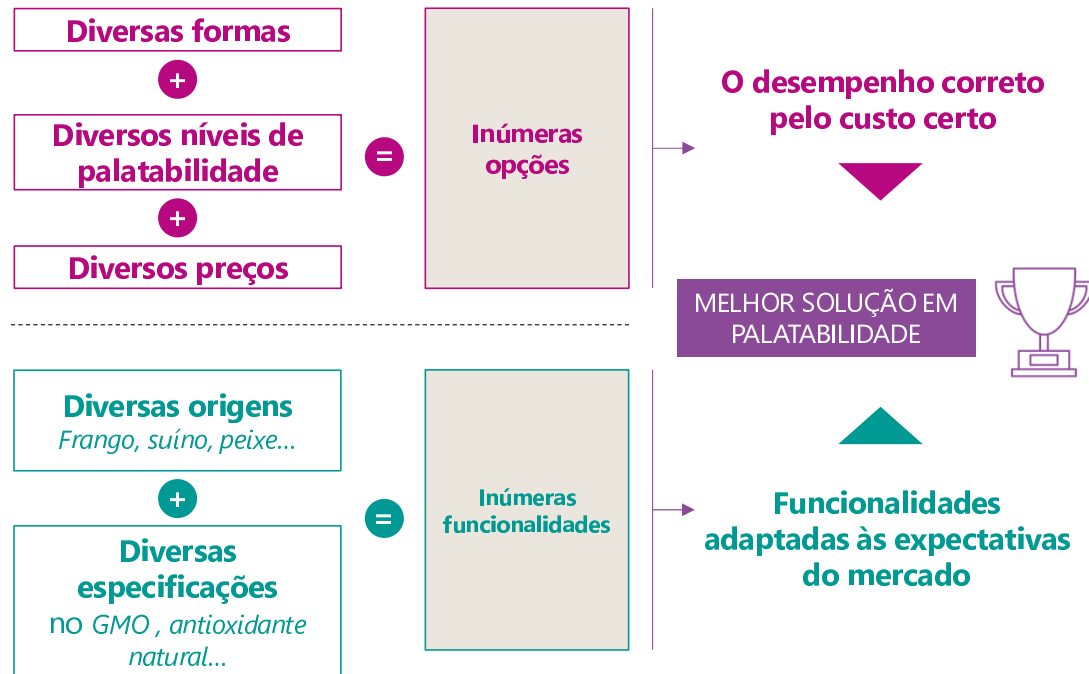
Diversas formas

+

Diversos níveis de palatabilidade

+

Diversos preços

=

Inúmeras opções

O desempenho correto pelo custo certo

MELHOR SOLUÇÃO EM PALATABILIDADE

Diversas origens
Frango, suíno, peixe...

+

Diversas especificações
no GMO , antioxidante natural...

=

Inúmeras funcionalidades

Funcionalidades adaptadas às expectativas do mercado